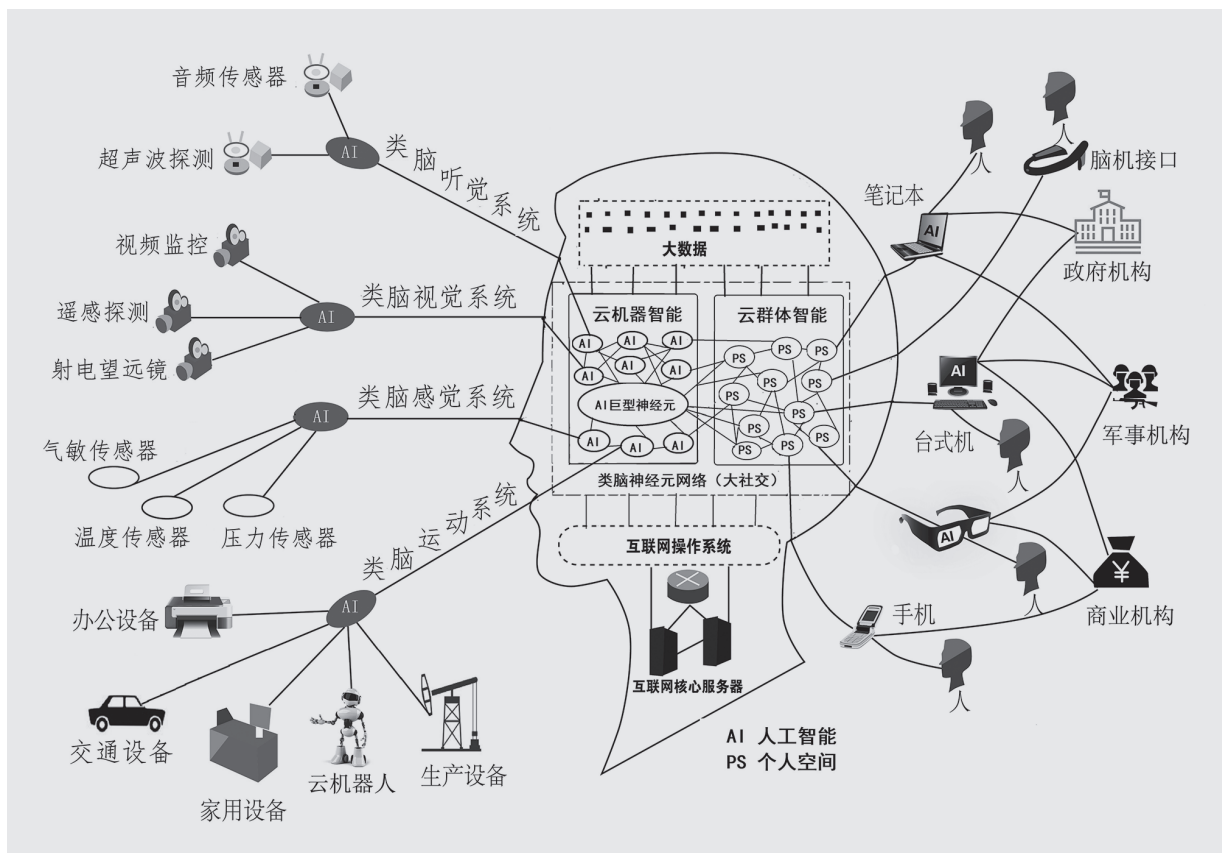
音频传感器

超声波探测

AI

类脑听觉系统

视频监控

遥感探测

射电望远镜

AI

类脑视觉系统

AI

类脑感觉系统

气敏传感器

温度传感器

压力传感器

类脑运动系统

AI

办公设备

交通设备

家用设备

云机器人

生产设备

大数据

云机器智能

AI AI AI

AI AI AI

AI巨型神经元

AI AI AI

云群体智能

PS PS PS PS PS PS PS PS PS PS PS PS PS PS

类脑神经元网络（大社交）

互联网操作系统

互联网核心服务器

AI 人工智能
PS 个人空间

人

人

脑机接口

笔记本

AI

政府机构

AI

台式机

人

军事机构

AI

人

商业机构

手机

人